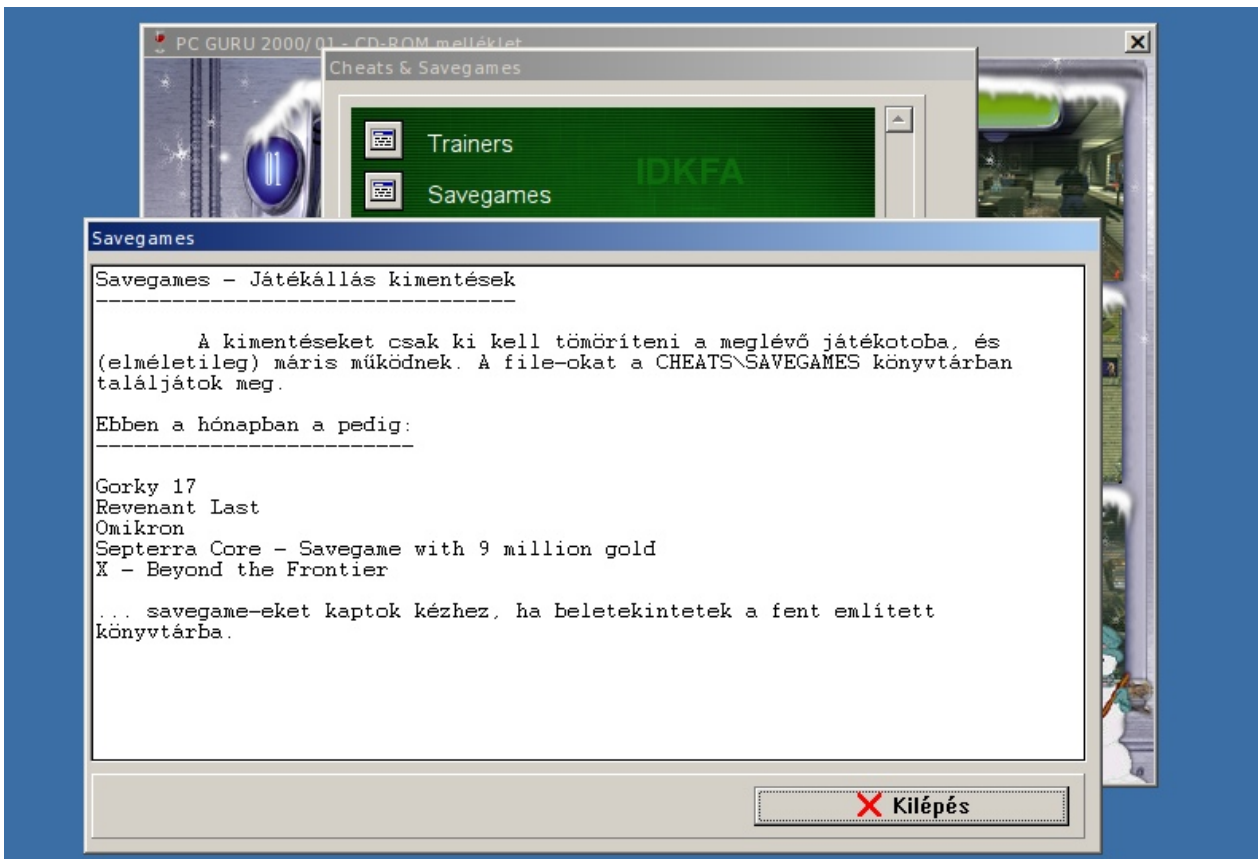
PC GURU 2000/01 - CD-ROM melléklet

Cheats & Savegames

Trainers

Savegames

IDKFA

Savegames

Savegames - Játékállás kimentések
---------------------------------

A kimentéseket csak ki kell tömöríteni a meglévő játékotoba, és (elméletileg) máris működnek. A file-okat a CHEATS\SAVEGAMES könyvtárban találjátok meg.

Ebben a hónapban a pedig:
-------------------------

Gorky 17
Revenant Last
Omikron
Septerra Core - Savegame with 9 million gold
X - Beyond the Frontier

... savegame-eket kaptok kézhez, ha beletekintetek a fent említett könyvtárba.

Kilépés